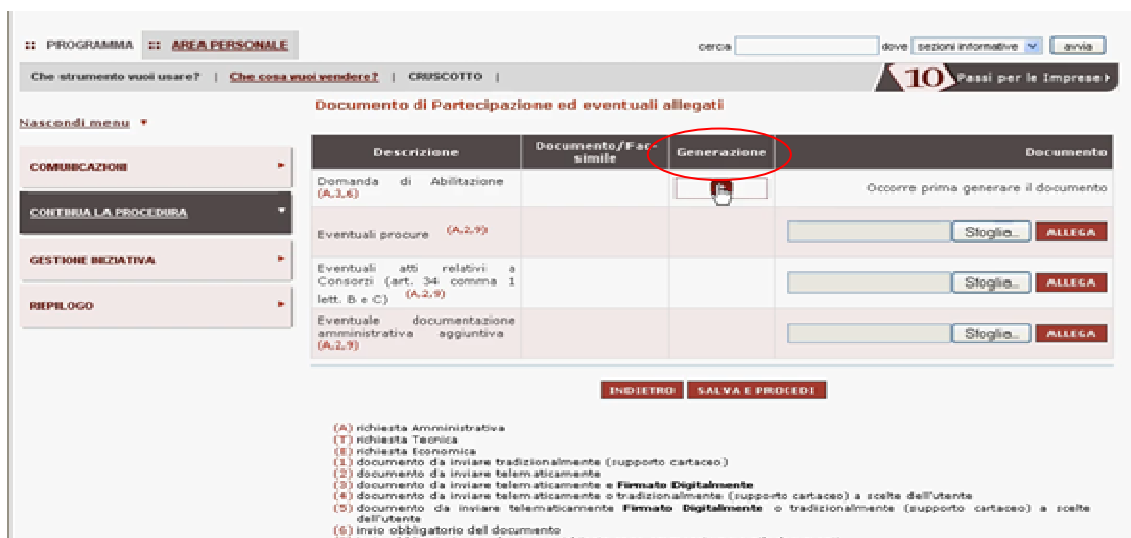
:: PROGRAMMA :: AREA PERSONALE

cerca [ ] dove sezioni informative avvia

Che strumento vuoi usare? | Che cosa vuoi vendere? | CRUSCOTTO |

10 Passi per le Imprese

Nascondi menu ▼

COMUNICAZIONI ▸

CONTINUA LA PROCEDURA ▾

GESTIONE INIZIATIVA ▸

RIEPILOGO ▸

Documento di Partecipazione ed eventuali allegati

| Descrizione | Documento/Fac-simile | Generazione | Documento |
|---|---|---|---|
| Domanda di Abilitazione (A,1,6) | | | Occorre prima generare il documento |
| Eventuali procure (A,2,9) | | | Sfoglia... ALLEGA |
| Eventuali atti relativi a Consorzi (art. 34 comma 1 lett. B e C) (A,2,9) | | | Sfoglia... ALLEGA |
| Eventuale documentazione amministrativa aggiuntiva (A,2,9) | | | Sfoglia... ALLEGA |

INDIETRO SALVA E PROCEDI

(A) richiesta Amministrativa
(T) richiesta Tecnica
(E) richiesta Economica
(1) documento da inviare tradizionalmente (supporto cartaceo)
(2) documento da inviare telematicamente
(3) documento da inviare telematicamente e Firmato Digitalmente
(4) documento da inviare telematicamente o tradizionalmente (supporto cartaceo) a scelta dell'utente
(5) documento da inviare telematicamente Firmato Digitalmente o tradizionalmente (supporto cartaceo) a scelta dell'utente
(6) invio obbligatorio del documento